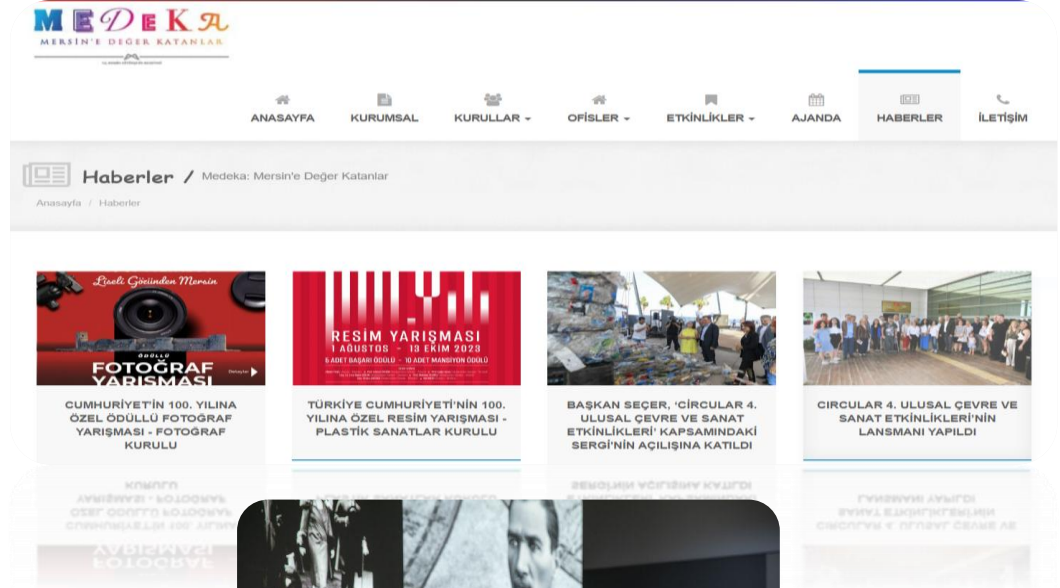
MEDEKA
MERSİN'E DEĞER KATANLAR

ANASAYFA KURUMSAL KURULLAR ▾ OFİSLER ▾ ETKİNLİKLER ▾ AJANDA HABERLER İLETİŞİM

Haberler / Medeka: Mersin'e Değer Katanlar

Anasayfa / Haberler

Liseli Gözünden Mersin
ÖDÜLLÜ
FOTOĞRAF YARIŞMASI
Detaylar

CUMHURİYET'İN 100. YILINA ÖZEL ÖDÜLLÜ FOTOĞRAF YARIŞMASI - FOTOĞRAF KURULU

RESİM YARIŞMASI
1 AĞUSTOS - 13 EKİM 2023
5 ADET BAŞARI ÖDÜLÜ - 10 ADET MANSİYON ÖDÜLÜ

TÜRKİYE CUMHURİYETİ'NİN 100. YILINA ÖZEL RESİM YARIŞMASI - PLASTİK SANATLAR KURULU

BAŞKAN SEÇER, 'CIRCULAR 4. ULUSAL ÇEVRE VE SANAT ETKİNLİKLERİ' KAPSAMINDAKİ SERGİ'NİN AÇILIŞINA KATILDI

CIRCULAR 4. ULUSAL ÇEVRE VE SANAT ETKİNLİKLERİ'NİN LANSMANI YAPILDI